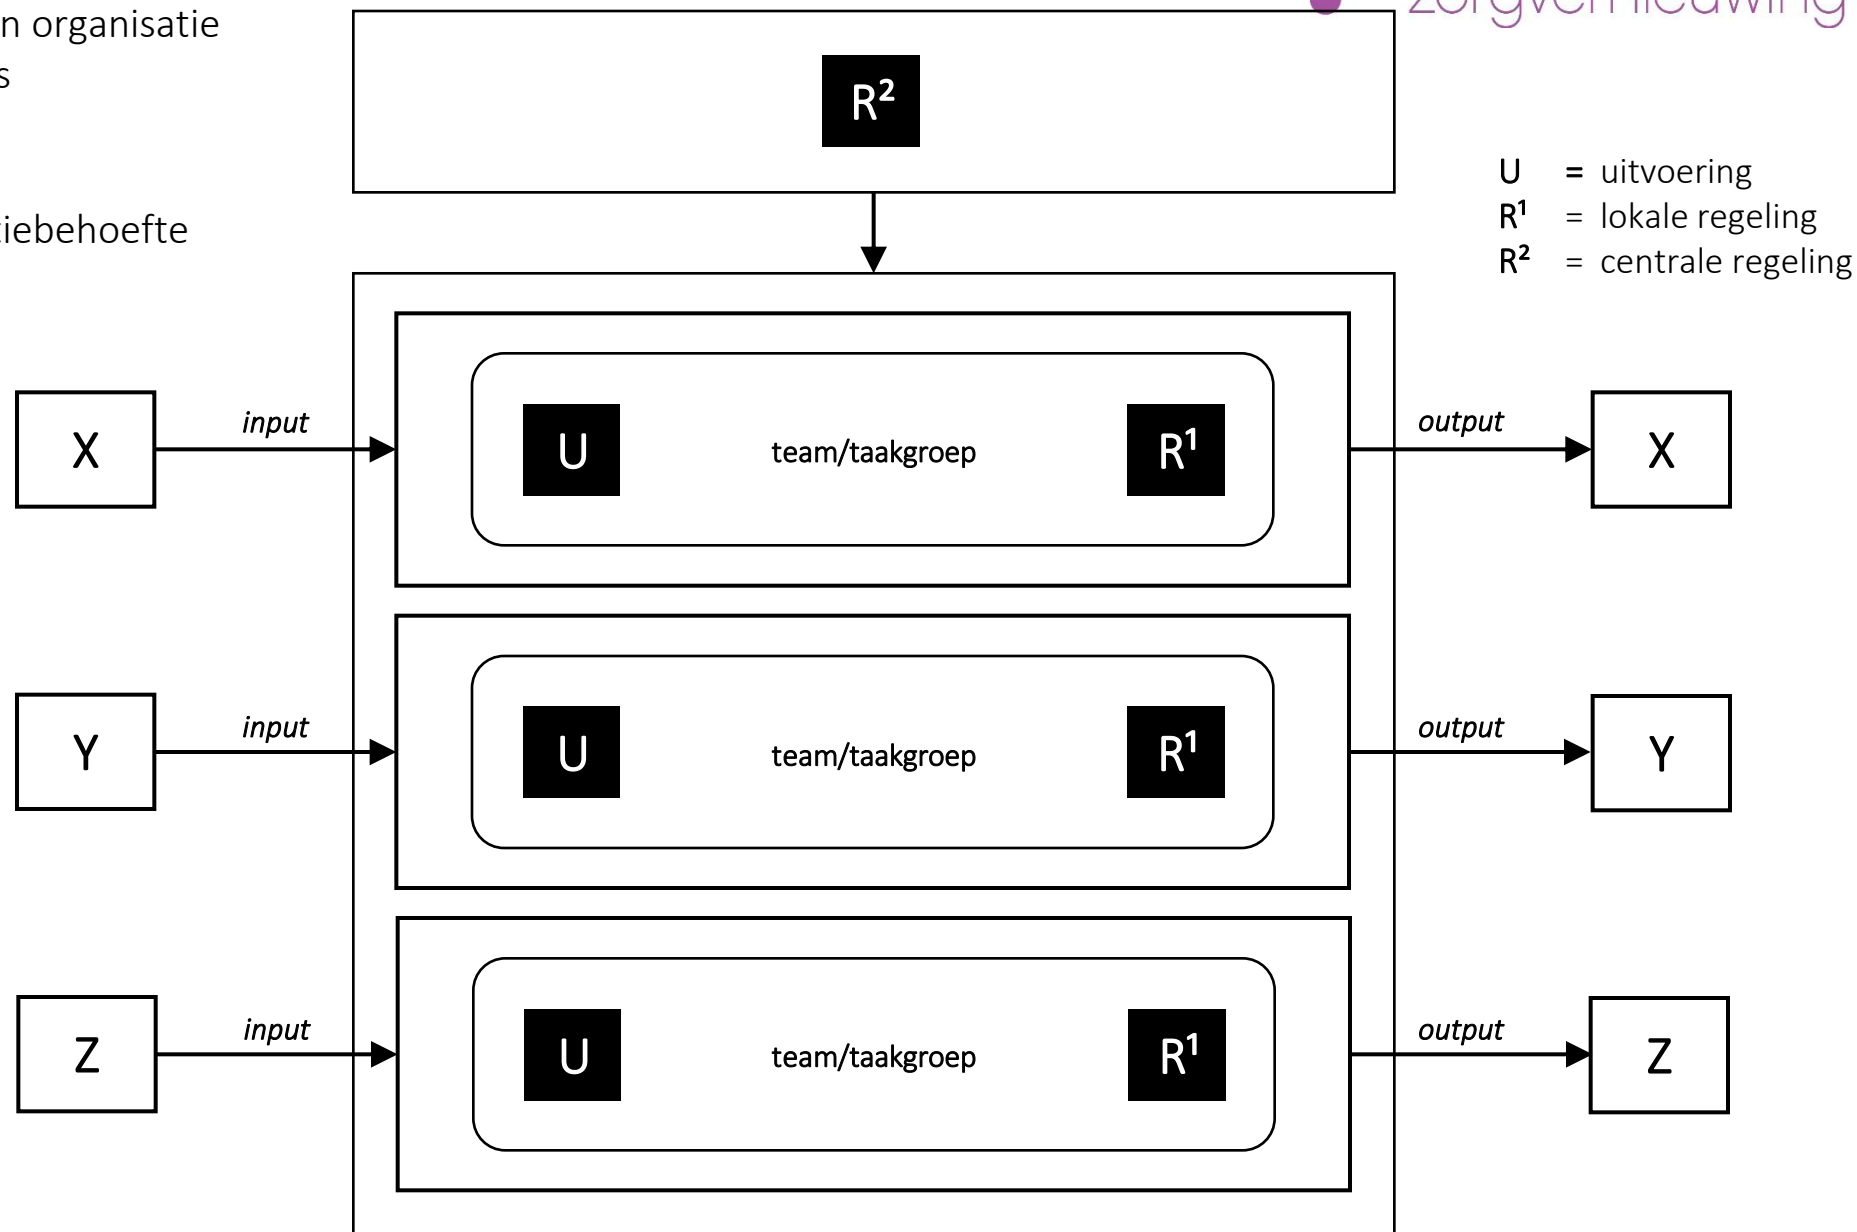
n organisatie
s

iebehoefte

zorgvernieuwing

$R^2$

U = uitvoering
$R^1$ = lokale regeling
$R^2$ = centrale regeling

X
input
U
team/taakgroep
$R^1$
output
X

Y
input
U
team/taakgroep
$R^1$
output
Y

Z
input
U
team/taakgroep
$R^1$
output
Z